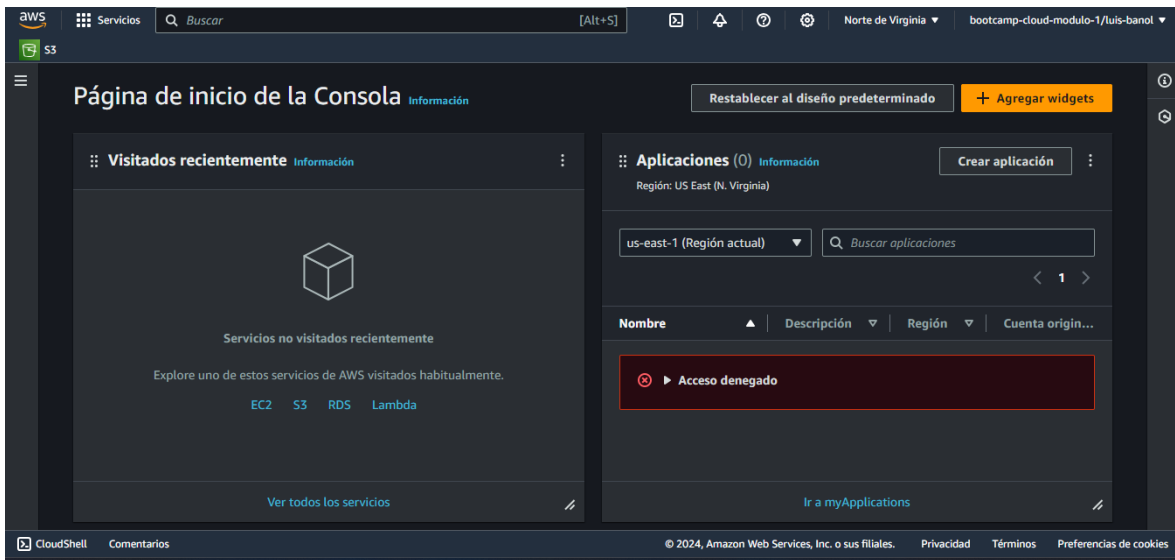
aws Servicios Buscar [Alt+S] Norte de Virginia ▼ bootcamp-cloud-modulo-1/luis-banol ▼

S3

Página de inicio de la Consola Información

Restablecer al diseño predeterminado

+ Agregar widgets

Visitados recientemente Información

Servicios no visitados recientemente

Explore uno de estos servicios de AWS visitados habitualmente.

EC2 S3 RDS Lambda

Ver todos los servicios

Aplicaciones (0) Información

Región: US East (N. Virginia)

Crear aplicación

us-east-1 (Región actual) ▼

Buscar aplicaciones

1

| Nombre ▲ | Descripción ▽ | Región ▽ | Cuenta origin... |
|---|---|---|---|

Acceso denegado

Ir a myApplications

CloudShell Comentarios © 2024, Amazon Web Services, Inc. o sus filiales. Privacidad Términos Preferencias de cookies